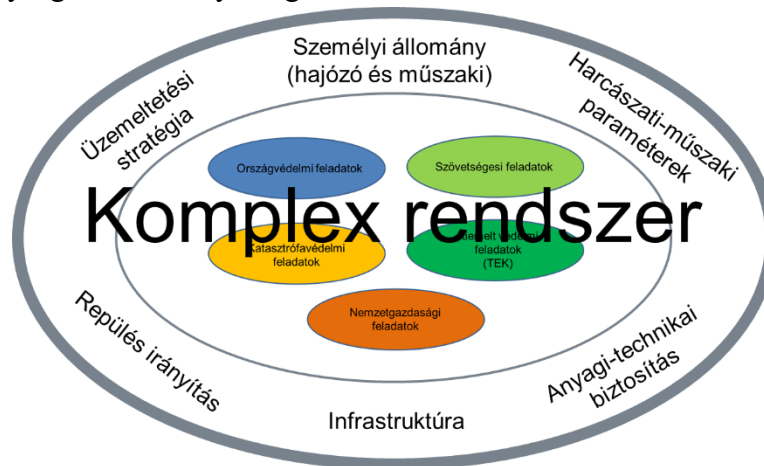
Személyi állomány (hajózó és műszaki)

Üzemeltetési stratégia

Harcászati-műszaki paraméterek

Országvédelmi feladatok

Szövetségesi feladatok

Komplex rendszer

Katasztrófavédelmi feladatok

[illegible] feladatok (TEK)

Nemzetgazdasági feladatok

Repülés irányítás

Anyagi-technikai biztosítás

Infrastruktúra